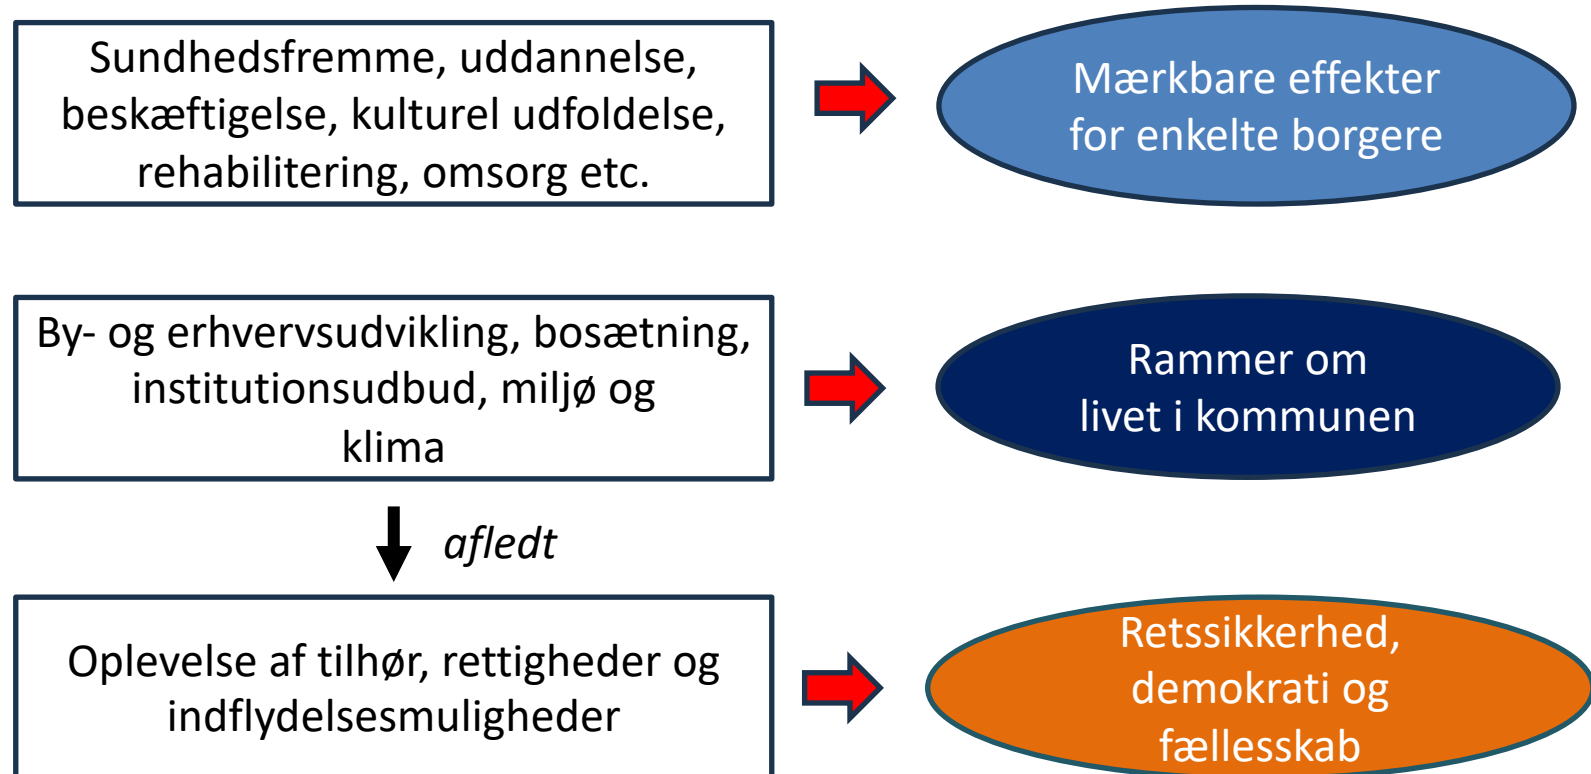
Sundhedsfremme, uddannelse, beskæftigelse, kulturel udfoldelse, rehabilitering, omsorg etc.

Mærkbare effekter for enkelte borgere

By- og erhvervsudvikling, bosætning, institutionsudbud, miljø og klima

Rammer om livet i kommunen

afledt

Oplevelse af tilhør, rettigheder og indflydelsesmuligheder

Retssikkerhed, demokrati og fællesskab